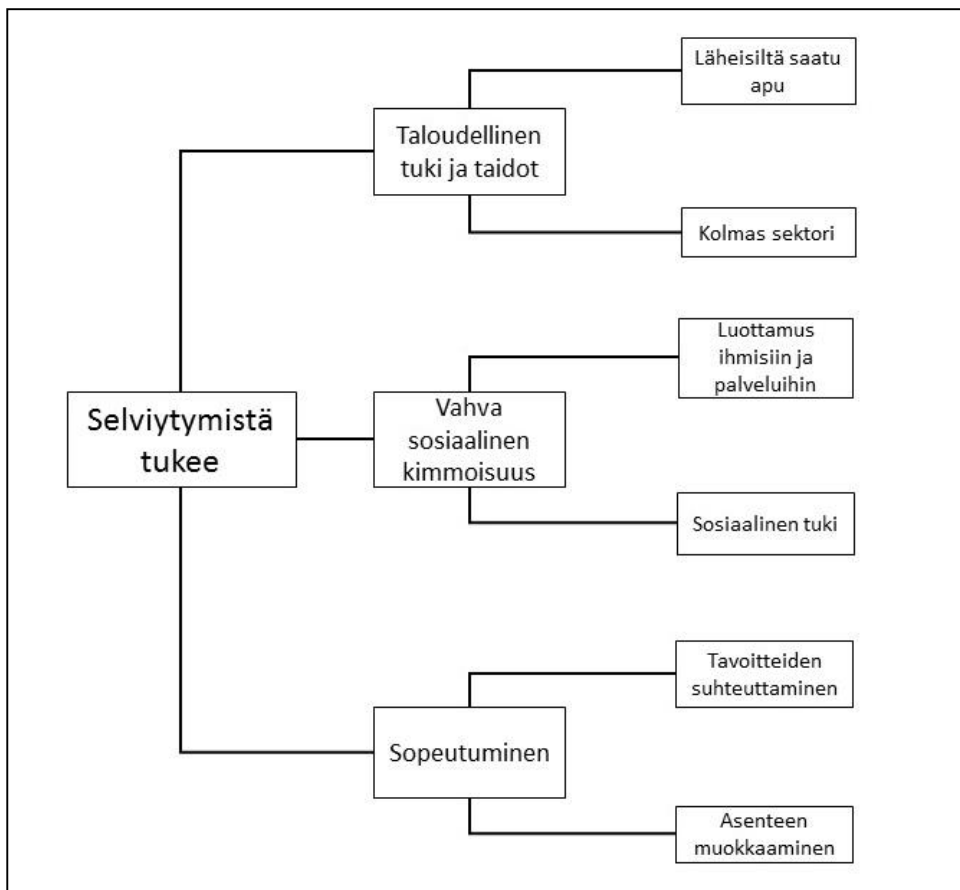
Selviytymistä tukee

Taloudellinen tuki ja taidot

Läheisiltä saatu apu

Kolmas sektori

Vahva sosiaalinen kimmoisuus

Luottamus ihmisiin ja palveluihin

Sosiaalinen tuki

Sopeutuminen

Tavoitteiden suhteuttaminen

Asenteen muokkaaminen